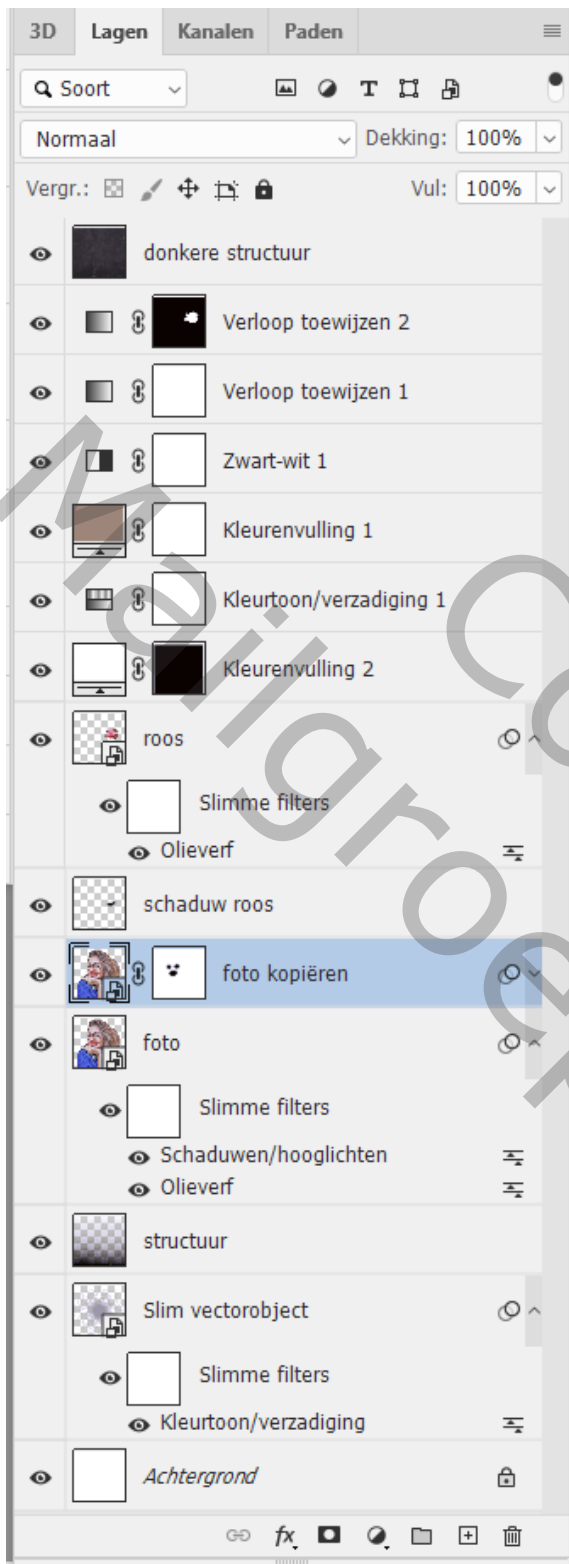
3D Lagen Kanalen Paden

Soort

Normaal Dekking: 100%

Vergr.: Vul: 100%

donkere structuur

Verloop toewijzen 2

Verloop toewijzen 1

Zwart-wit 1

Kleurenvulling 1

Kleurtoon/verzadiging 1

Kleurenvulling 2

roos

Slimme filters

Olieverf

schaduw roos

foto kopiëren

foto

Slimme filters

Schaduwen/hooglichten

Olieverf

structuur

Slim vectorobject

Slimme filters

Kleurtoon/verzadiging

Achtergrond

fx

MarijaC